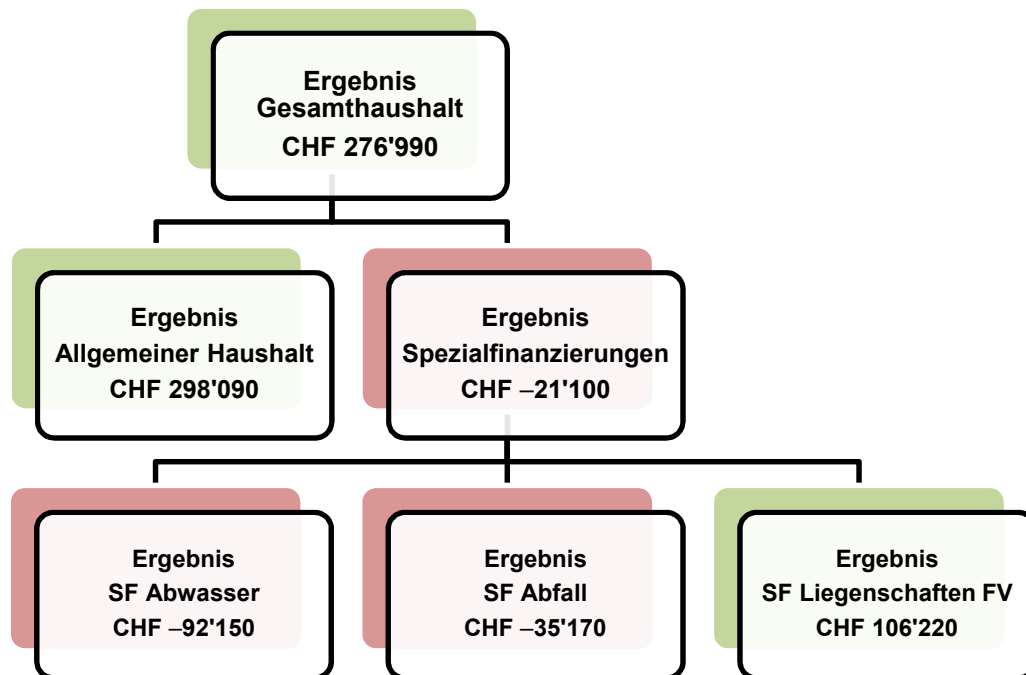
Ergebnis
Gesamthaushalt
CHF 276'990

Ergebnis
Allgemeiner Haushalt
CHF 298'090

Ergebnis
Spezialfinanzierungen
CHF –21'100

Ergebnis
SF Abwasser
CHF –92'150

Ergebnis
SF Abfall
CHF –35'170

Ergebnis
SF Liegenschaften FV
CHF 106'220